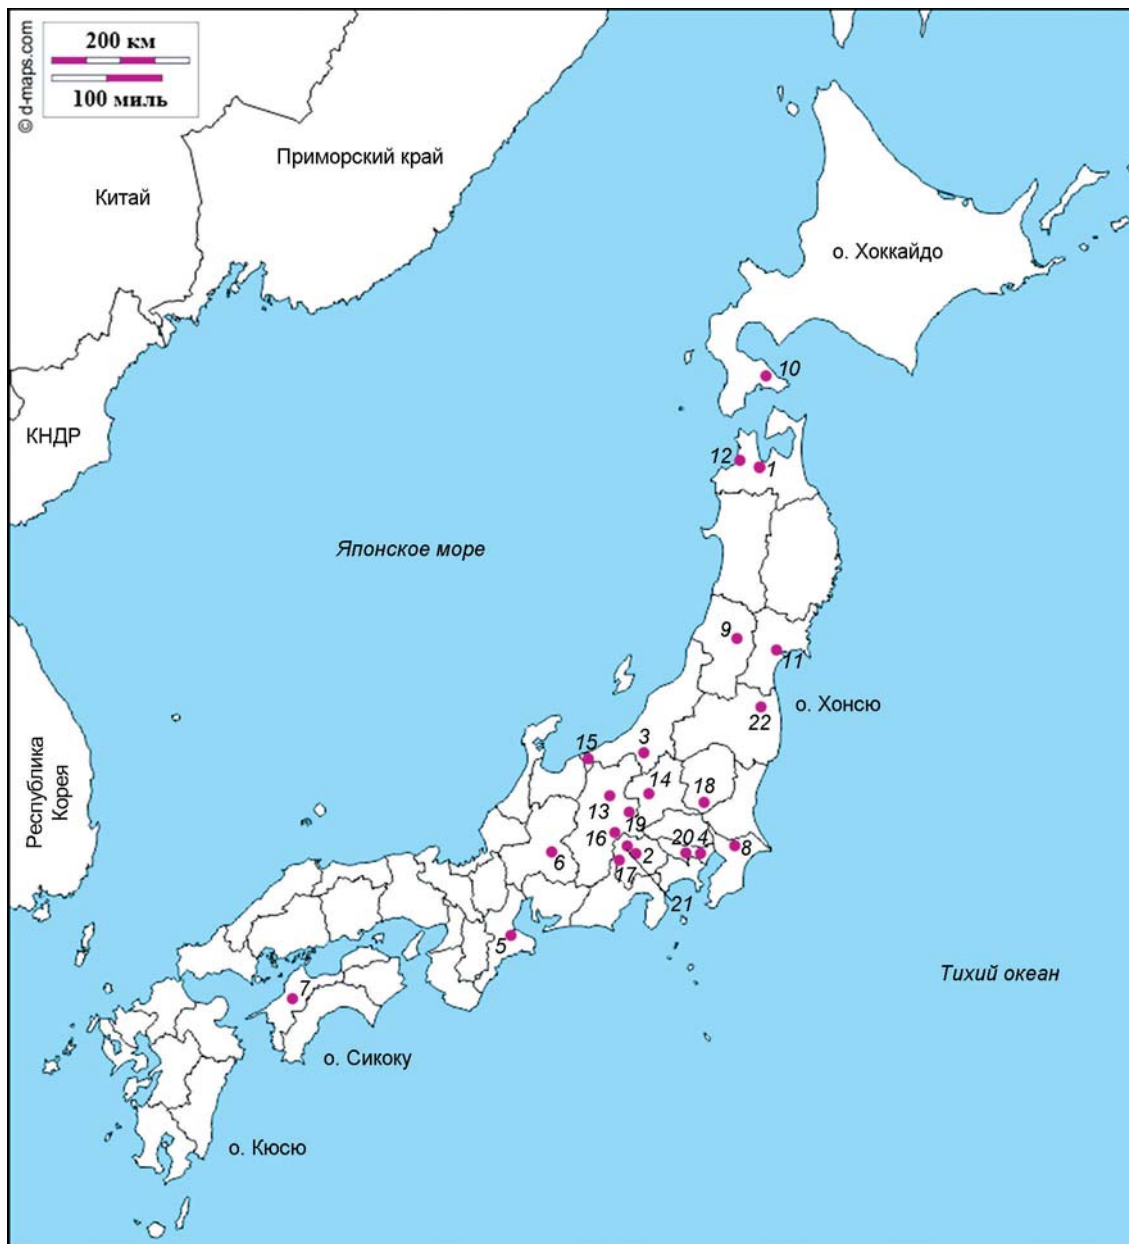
© d-maps.com

200 км

100 миль

Приморский край

Китай

о. Хоккайдо

10

КНДР

12
1

Японское море

9
11

о. Хонсю
22

15
3

14
18
13
19
16
20
4
8
6
2
17
21

Республика Корея

5

Тихий океан

7

о. Сикоку

о. Кюсю